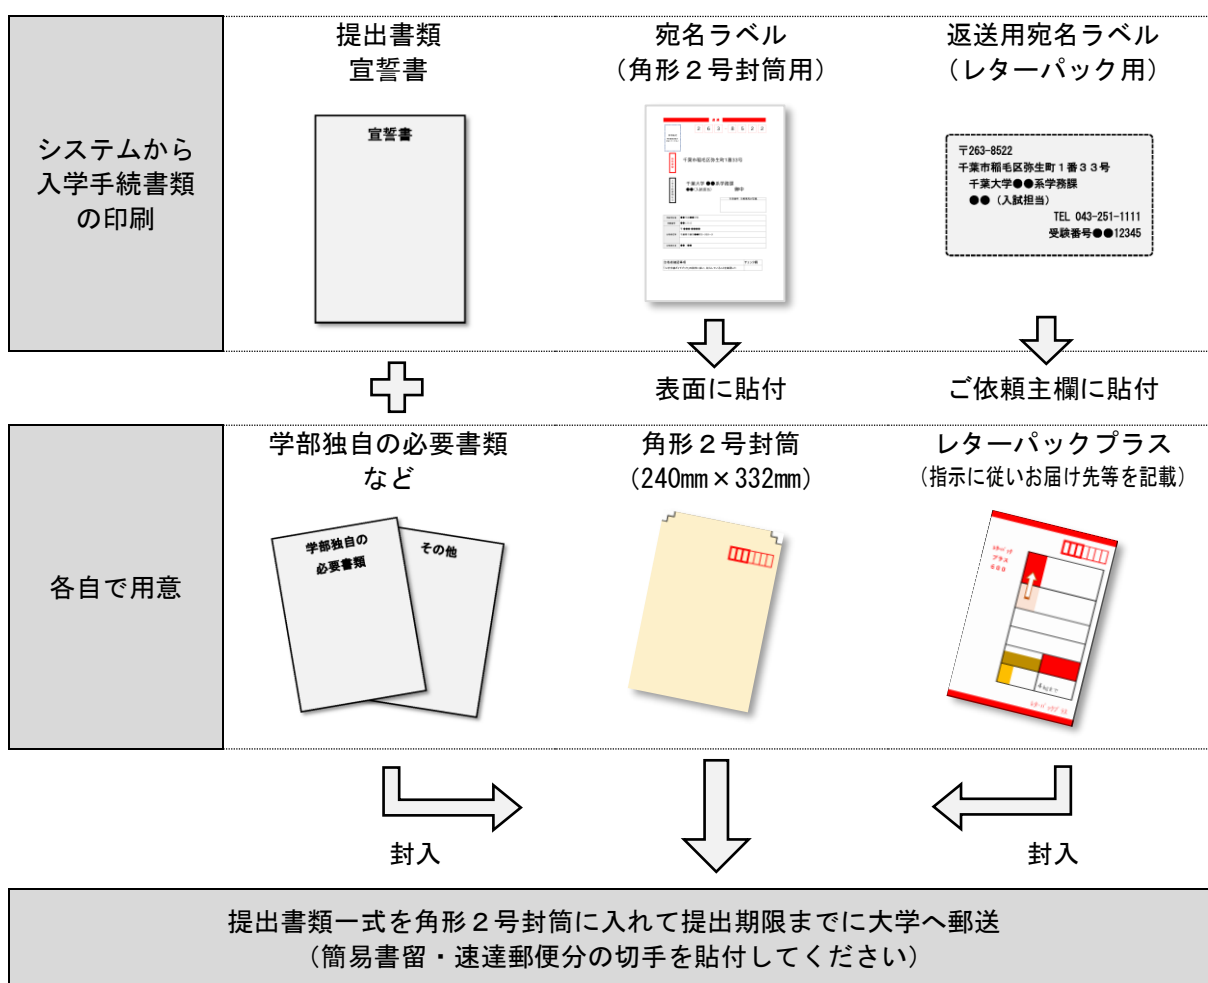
システムから入学手続書類の印刷

提出書類
宣誓書

宣誓書

宛名ラベル
（角形２号封筒用）

2 6 3 - 8 5 2 2

千葉市稲毛区弥生町１番33号

千葉大学 ●●系学務課

返送用宛名ラベル
（レターパック用）

〒263-8522
千葉市稲毛区弥生町１番３３号
千葉大学●●系学務課
●●（入試担当）
TEL 043-251-1111
受験番号●●12345

表面に貼付

ご依頼主欄に貼付

各自で用意

学部独自の必要書類
など

学部独自の
必要書類

その他

角形２号封筒
（240㎜×332㎜）

レターパックプラス
（指示に従いお届け先等を記載）

封入

封入

提出書類一式を角形２号封筒に入れて提出期限までに大学へ郵送
（簡易書留・速達郵便分の切手を貼付してください）